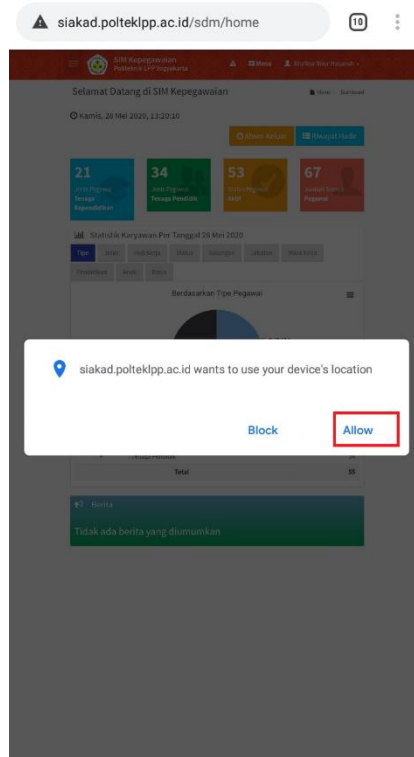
siakad.polteklpp.ac.id/sdm/home

10

SIM Kepegawaian
Politeknik LPP Yogyakarta

Menu

Selamat Datang di SIM Kepegawaian

Home Dashboard

Kamis, 28 Mei 2020, 13:20:10

Absen Aktual

Riwayat Hadir

21
Jmlh Pegawai
Tenaga Kependidikan

34
Jmlh Pegawai
Tenaga Pendidik

53
Status Pegawai
Aktif

67
Jumlah Semua
Pegawai

Statistik Karyawan Per Tanggal 28 Mei 2020

Tipe

Berdasarkan Tipe Pegawai

siakad.polteklpp.ac.id wants to use your device's location

Block

Allow

Total

55

Berita

Tidak ada berita yang diumumkan